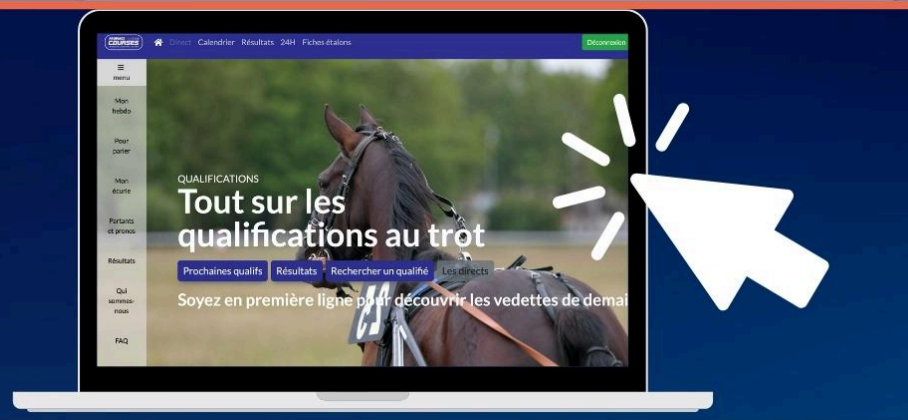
COURSES
Direct Calendrier Résultats 24H Fiches étalons
Déconnexion

≡
menu

Mon hebdo

Pour parier

Mon écurie

Partants et pronos

Résultats

Qui sommes-nous

FAQ

QUALIFICATIONS
Tout sur les qualifications au trot

Prochaines qualifs Résultats Rechercher un qualifié Les directs

Soyez en première ligne pour découvrir les vedettes de demai